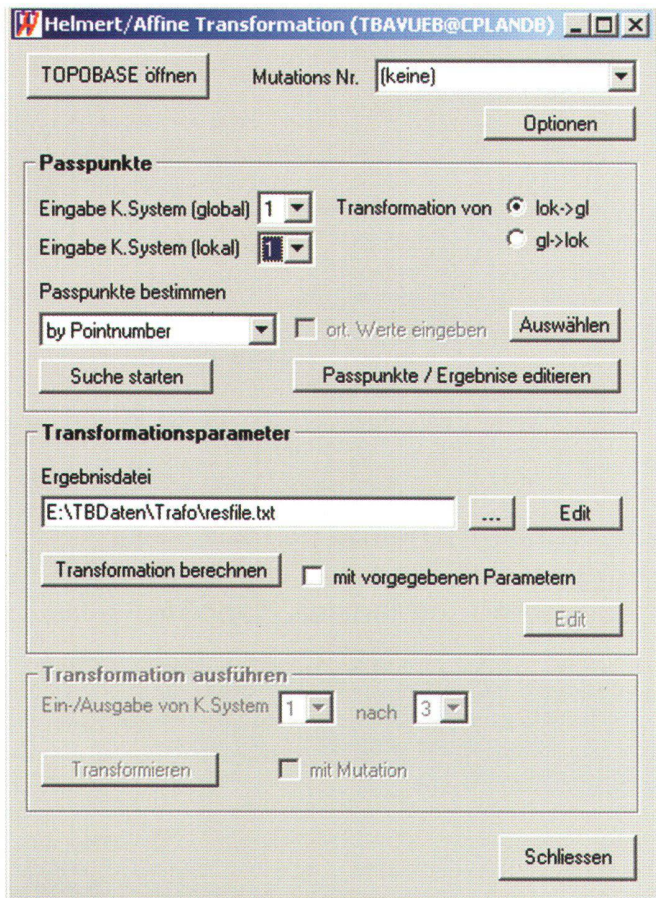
Helmert/Affine Transformation (TBAVUEB@CPLANDB)

TOPOBASE öffnen

Mutations Nr. (keine)

Optionen

Passpunkte

Eingabe K.System (global) 1

Eingabe K.System (lokal) 1

Transformation von lok->gl

gl->lok

Passpunkte bestimmen

by Pointnumber

ort. Werte eingeben

Auswählen

Suche starten

Passpunkte / Ergebnise editieren

Transformationsparameter

Ergebnisdatei

E:\TBDaten\Trafo\resfile.txt

...

Edit

Transformation berechnen

mit vorgegebenen Parametern

Edit

Transformation ausführen

Ein-/Ausgabe von K.System 1 nach 3

Transformieren

mit Mutation

Schliessen